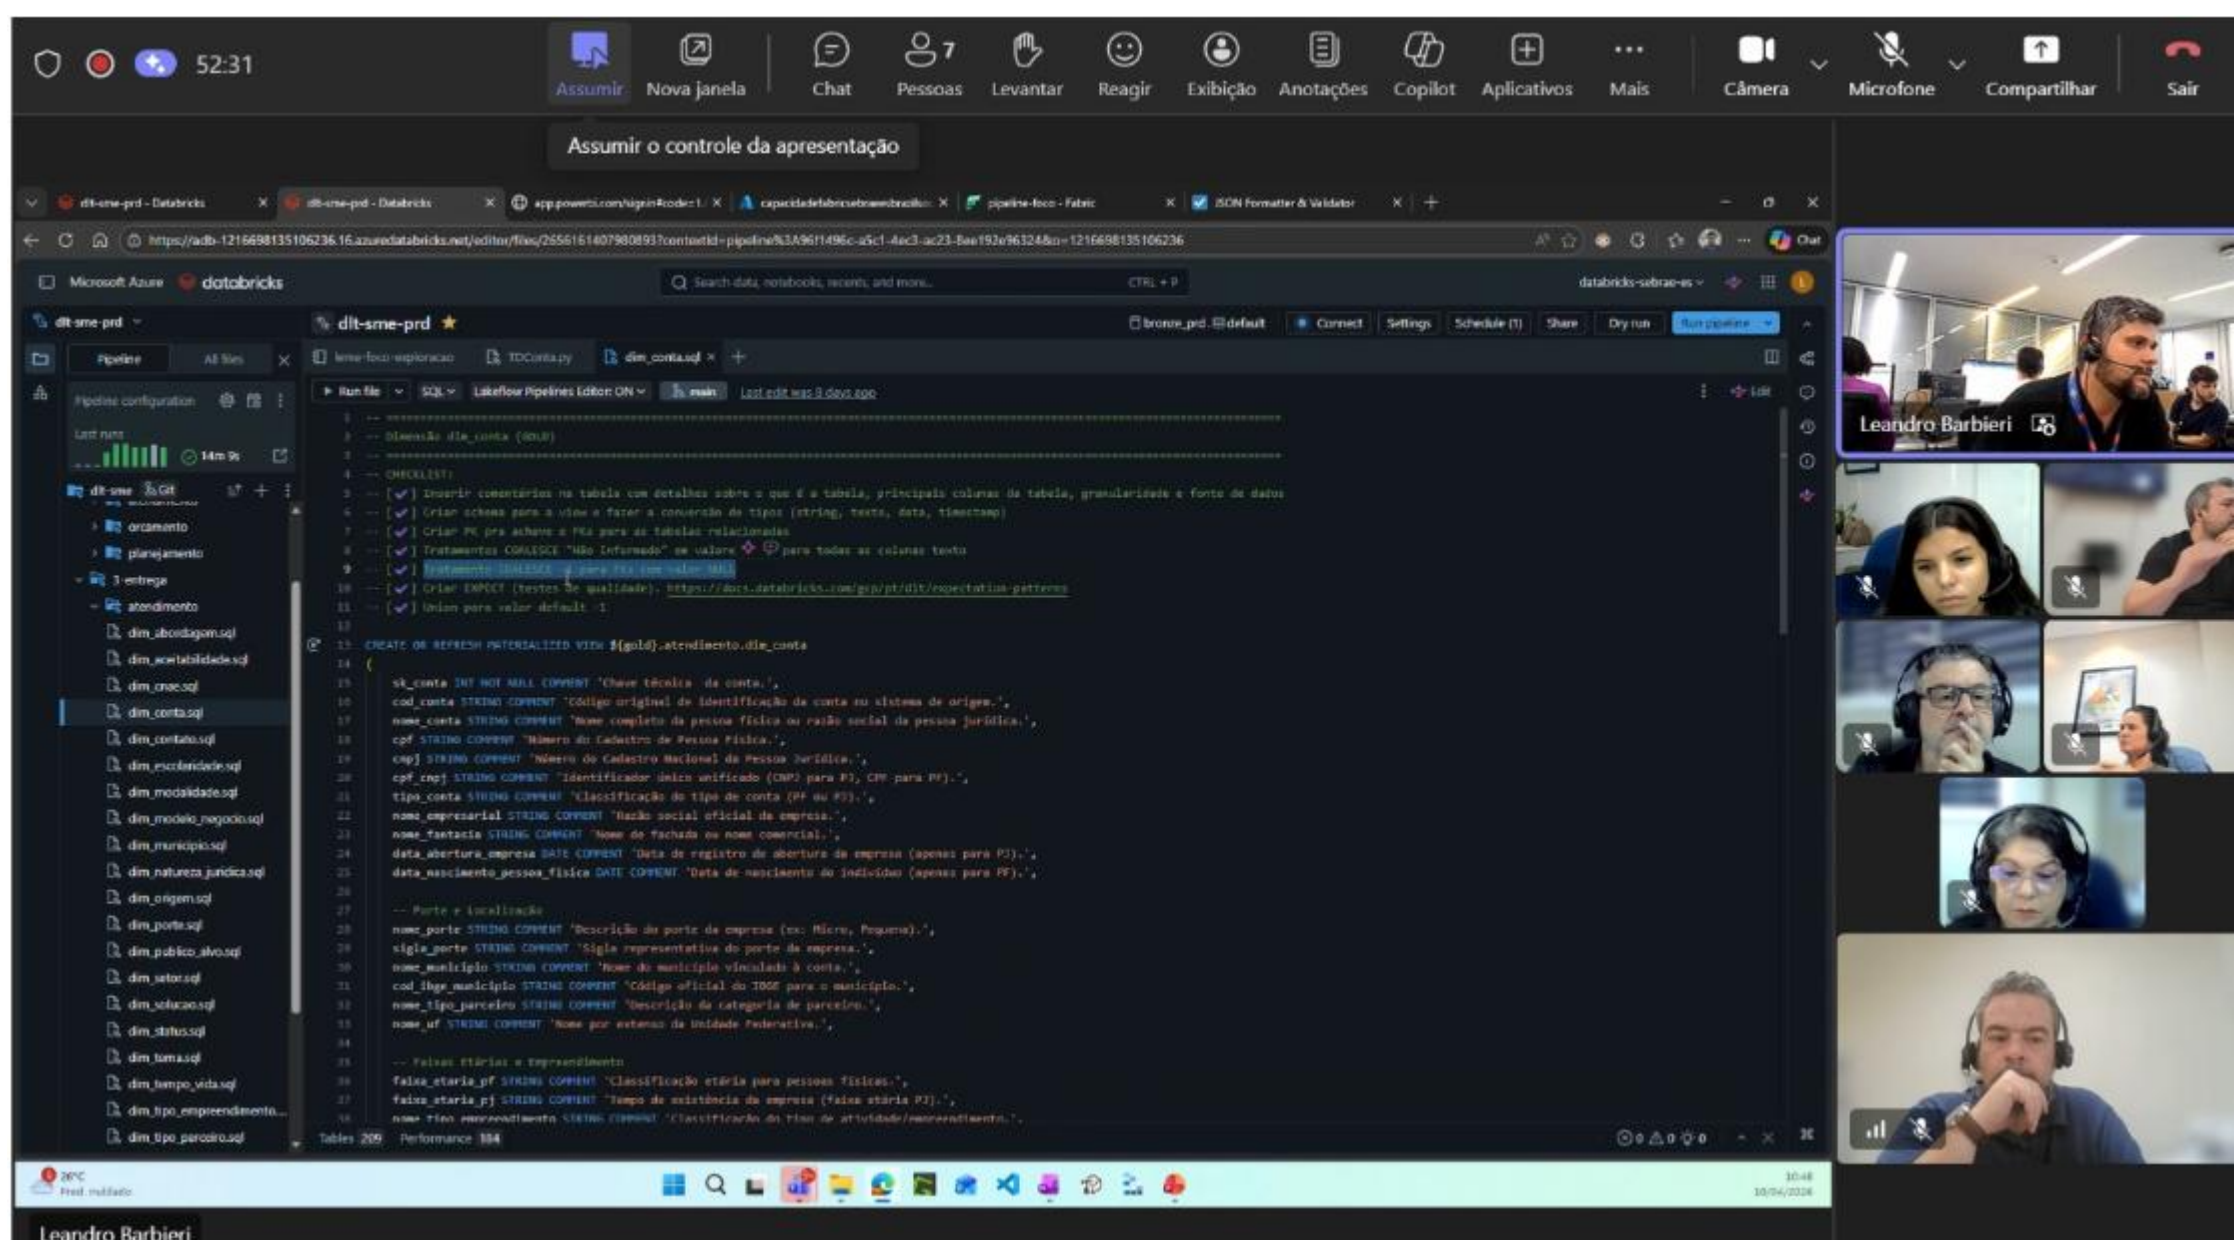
52:31

Assumir | Nova janela | Chat | Pessoas 7 | Levantar | Reagir | Exibição | Anotações | Copilot | Aplicativos | Mais | Câmera | Microfone | Compartilhar | Sair

Assumir o controle da apresentação

dlt-sme-prd - Databricks | dlt-sme-prd - Databricks | app.powerbi.com/signin | capacidadefabricsebraesbrasil | pipeline-foco - Fabric | JSON Formatter & Validator

Microsoft Azure databricks

dlt-sme-prd

dlt-sme-prd ★

bronze_prd default | Connect | Settings | Schedule (1) | Share | Dry run | Run pipeline

Pipeline | All files

Pipeline configuration

Last runs

14m 9s

dlt-sme Git

orcamento
planejamento
3-entrega
atendimento
dim_abordagem.sql
dim_aceitabilidade.sql
dim_cnae.sql
dim_conta.sql
dim_contato.sql
dim_escolaridade.sql
dim_modalidade.sql
dim_modelo_negocio.sql
dim_municipio.sql
dim_natureza_juridica.sql
dim_origem.sql
dim_porte.sql
dim_publico_alvo.sql
dim_setor.sql
dim_solucao.sql
dim_status.sql
dim_tema.sql
dim_tempo_vida.sql
dim_tipo_empreendimento...
dim_tipo_parceiro.sql

TDConta.py | dim_conta.sql

Run file | SQL | Lakeflow Pipelines Editor: ON | main | Last edit was 8 days ago

1 -- ****************************************
2 -- Dimensão dim_conta (GOLD)
3 -- ****************************************
4 -- CHECKLIST:
5 -- [✔] Inserir comentários na tabela com detalhes sobre o que é a tabela, principais colunas da tabela, granularidade e fonte de dados
6 -- [✔] Criar schema para a view e fazer a conversão de tipos (string, texto, data, timestamp)
7 -- [✔] Criar PK pra achave e FKs para as tabelas relacionadas
8 -- [✔] Tratamentos COALESCE "Não Informado" em valores para todas as colunas texto
9 -- [✔] Tratamento COALESCE -1 para FKs com valor NULL
10 -- [✔] Criar EXPECT (testes de qualidade). https://docs.databricks.com/gcp/pt/dlt/expectation-patterns
11 -- [✔] Union para valor default -1
12
13 CREATE OR REFRESH MATERIALIZED VIEW ${gold}.atendimento.dim_conta
14 (
15 sk_conta INT NOT NULL COMMENT 'Chave técnica da conta.',
16 cod_conta STRING COMMENT 'Código original de identificação da conta no sistema de origem.',
17 nome_conta STRING COMMENT 'Nome completo da pessoa física ou razão social da pessoa jurídica.',
18 cpf STRING COMMENT 'Número do Cadastro de Pessoa Física.',
19 cnpj STRING COMMENT 'Número do Cadastro Nacional da Pessoa Jurídica.',
20 cpf_cnpj STRING COMMENT 'Identificador único unificado (CNPJ para PJ, CPF para PF).',
21 tipo_conta STRING COMMENT 'Classificação do tipo de conta (PF ou PJ).',
22 nome_empresarial STRING COMMENT 'Razão social oficial da empresa.',
23 nome_fantasia STRING COMMENT 'Nome de fachada ou nome comercial.',
24 data_abertura_empresa DATE COMMENT 'Data de registro de abertura da empresa (apenas para PJ).',
25 data_nascimento_pessoa_fisica DATE COMMENT 'Data de nascimento do indivíduo (apenas para PF).',
26
27 -- Porte e Localização
28 nome_porte STRING COMMENT 'Descrição do porte da empresa (ex: Micro, Pequena).',
29 sigla_porte STRING COMMENT 'Sigla representativa do porte da empresa.',
30 nome_municipio STRING COMMENT 'Nome do município vinculado à conta.',
31 cod_ibge_municipio STRING COMMENT 'Código oficial do IBGE para o município.',
32 nome_tipo_parceiro STRING COMMENT 'Descrição da categoria de parceiro.',
33 nome_uf STRING COMMENT 'Nome por extenso da Unidade Federativa.',
34
35 -- Faixas Etárias e Empreendimento
36 faixa_etaria_pf STRING COMMENT 'Classificação etária para pessoas físicas.',
37 faixa_etaria_pj STRING COMMENT 'Tempo de existência da empresa (faixa etária PJ).',
38 nome_tipo_empreendimento STRING COMMENT 'Classificação do tipo de atividade/empreendimento.',

Tables 209 | Performance 104

Leandro Barbieri

Leandro Barbieri